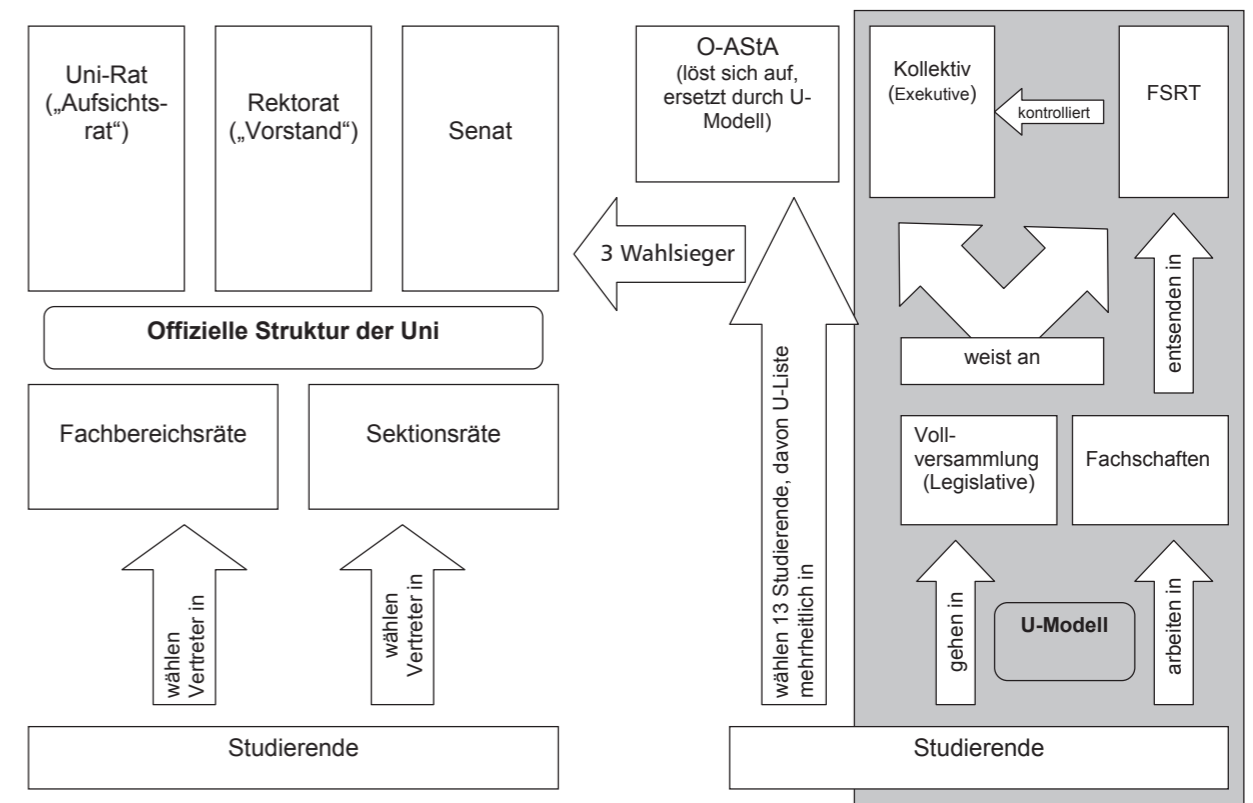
Uni-Rat („Aufsichtsrat“)

Rektorat („Vorstand“)

Senat

O-AStA (löst sich auf, ersetzt durch U-Modell)

Kollektiv (Exekutive)

kontrolliert

FSRT

3 Wahlsieger

Offizielle Struktur der Uni

weist an

entsenden in

Fachbereichsräte

Sektionsräte

Vollversammlung (Legislative)

Fachschaften

wählen 13 Studierende, davon U-Liste mehrheitlich in

wählen Vertreter in

wählen Vertreter in

gehen in

U-Modell

arbeiten in

Studierende

Studierende